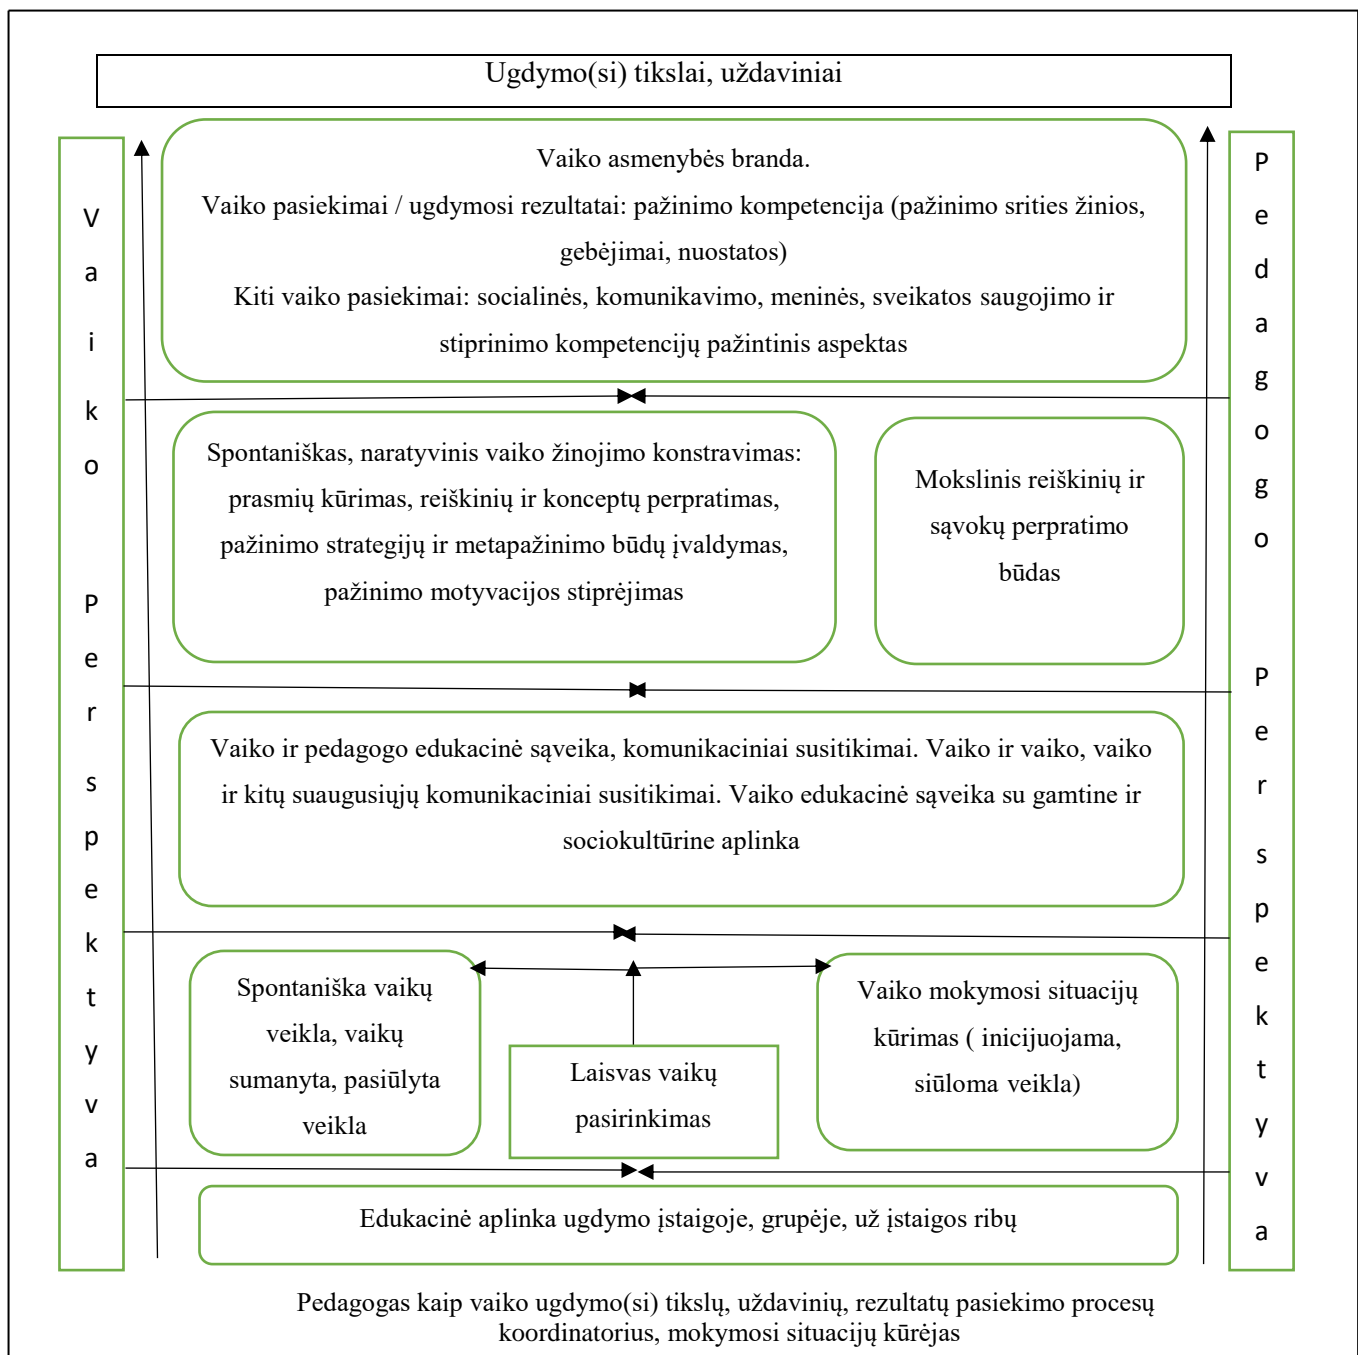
Ugdymo(si) tikslai, uždaviniai

Vaiko Perspektyva

Vaiko asmenybės branda.
Vaiko pasiekimai / ugdymosi rezultatai: pažinimo kompetencija (pažinimo srities žinios, gebėjimai, nuostatos)
Kiti vaiko pasiekimai: socialinės, komunikavimo, meninės, sveikatos saugojimo ir stiprinimo kompetencijų pažintinis aspektas

Spontaniškas, naratyvinis vaiko žinojimo konstravimas: prasmių kūrimas, reiškinių ir konceptų perpratimas, pažinimo strategijų ir metapažinimo būdų įvaldymas, pažinimo motyvacijos stiprėjimas

Mokslinis reiškinių ir sąvokų perpratimo būdas

Vaiko ir pedagogo edukacinė sąveika, komunikaciniai susitikimai. Vaiko ir vaiko, vaiko ir kitų suaugusiųjų komunikaciniai susitikimai. Vaiko edukacinė sąveika su gamtine ir sociokultūrine aplinka

Spontaniška vaikų veikla, vaikų sumanyta, pasiūlyta veikla

Laisvas vaikų pasirinkimas

Vaiko mokymosi situacijų kūrimas ( inicijuojama, siūloma veikla)

Edukacinė aplinka ugdymo įstaigoje, grupėje, už įstaigos ribų

Pedagogo Perspektyva

Pedagogas kaip vaiko ugdymo(si) tikslų, uždavinių, rezultatų pasiekimo procesų koordinatorius, mokymosi situacijų kūrėjas